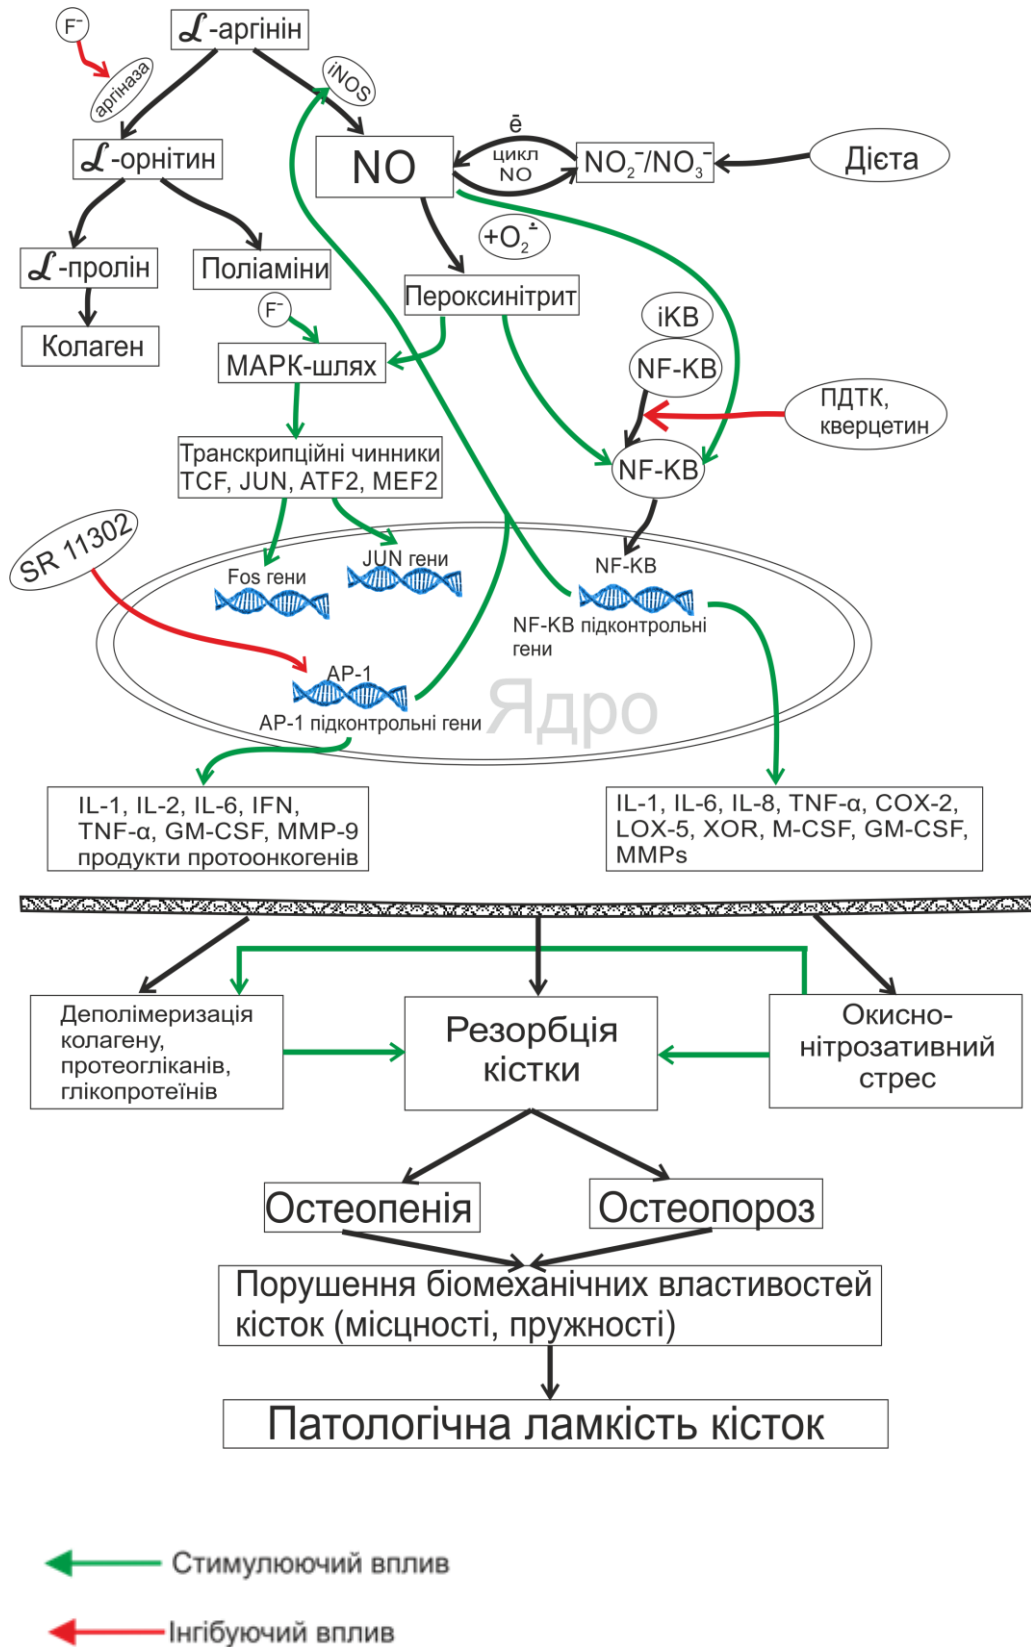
$F^-$

$\mathcal{L}$-аргінін

аргіназа

iNOS

$\mathcal{L}$-орнітин

NO

ē

цикл NO

$NO_2^-/NO_3^-$

Дієта

$+O_2^{\cdot-}$

$\mathcal{L}$-пролін

Поліаміни

Колаген

$F^-$

Пероксинітрит

iKB

NF-KB

МАРК-шлях

ПДТК, кверцетин

Транскрипційні чинники TCF, JUN, ATF2, MEF2

NF-KB

SR 11302

JUN гени

Fos гени

NF-KB

NF-KB підконтрольні гени

AP-1

AP-1 підконтрольні гени

Ядро

IL-1, IL-2, IL-6, IFN, TNF-α, GM-CSF, MMP-9 продукти протоонкогенів

IL-1, IL-6, IL-8, TNF-α, COX-2, LOX-5, XOR, M-CSF, GM-CSF, MMPs

Деполімеризація колагену, протеогліканів, глікопротеїнів

Резорбція кістки

Окисно-нітрозативний стрес

Остеопенія

Остеопороз

Порушення біомеханічних властивостей кісток (місцності, пружності)

Патологічна ламкість кісток

Стимулюючий вплив

Інгібуючий вплив